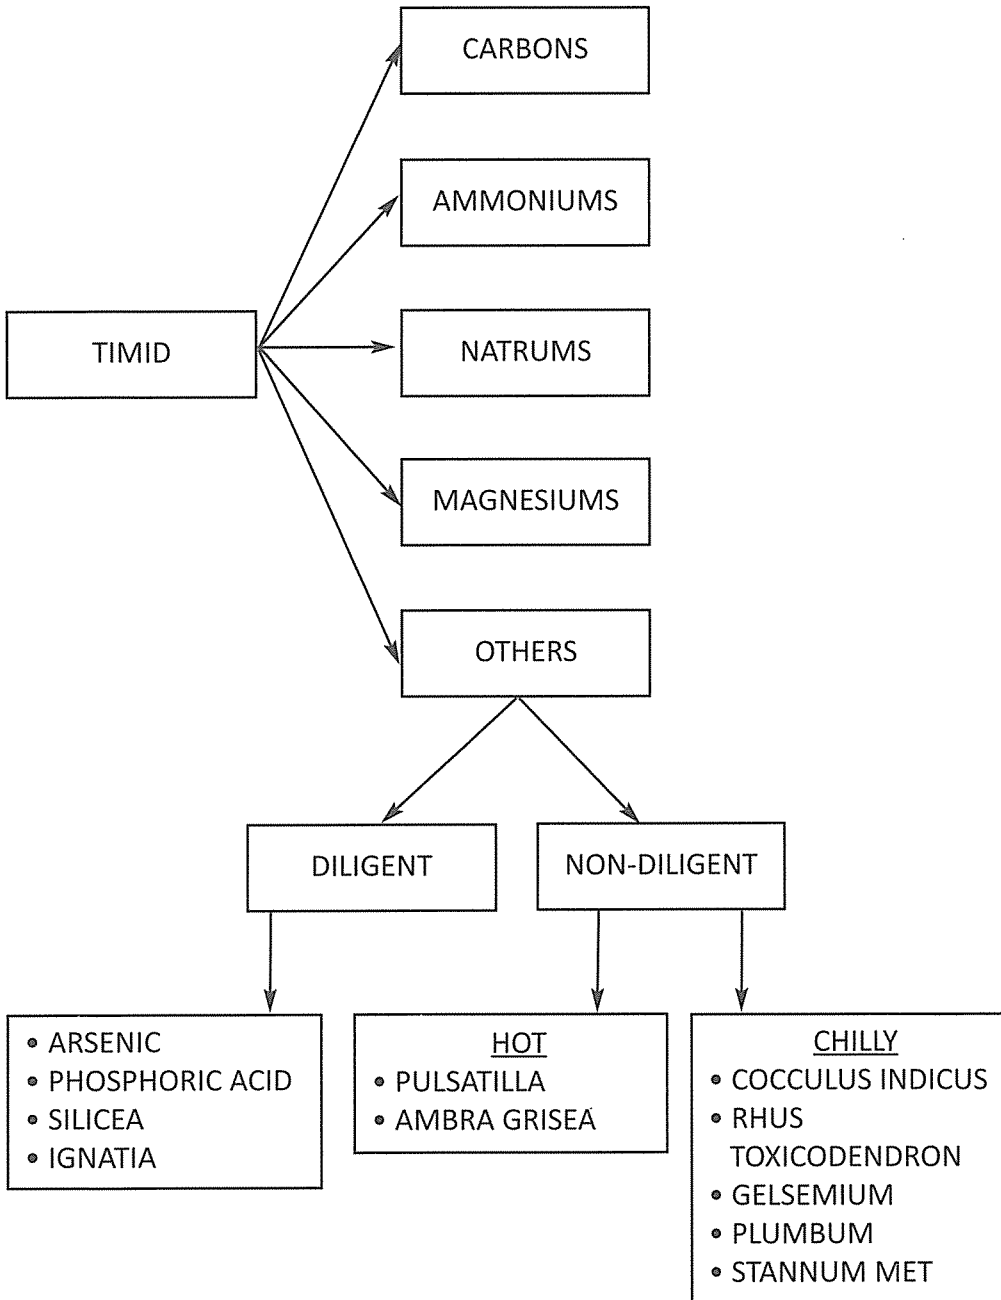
CARBONS

AMMONIUMS

TIMID

NATRUMS

MAGNESIUMS

OTHERS

DILIGENT

NON-DILIGENT

- ARSENIC
- PHOSPHORIC ACID
- SILICEA
- IGNATIA

HOT
- PULSATILLA
- AMBRA GRISEA

CHILLY
- COCCULUS INDICUS
- RHUS TOXICODENDRON
- GELSEMIUM
- PLUMBUM
- STANNUM MET